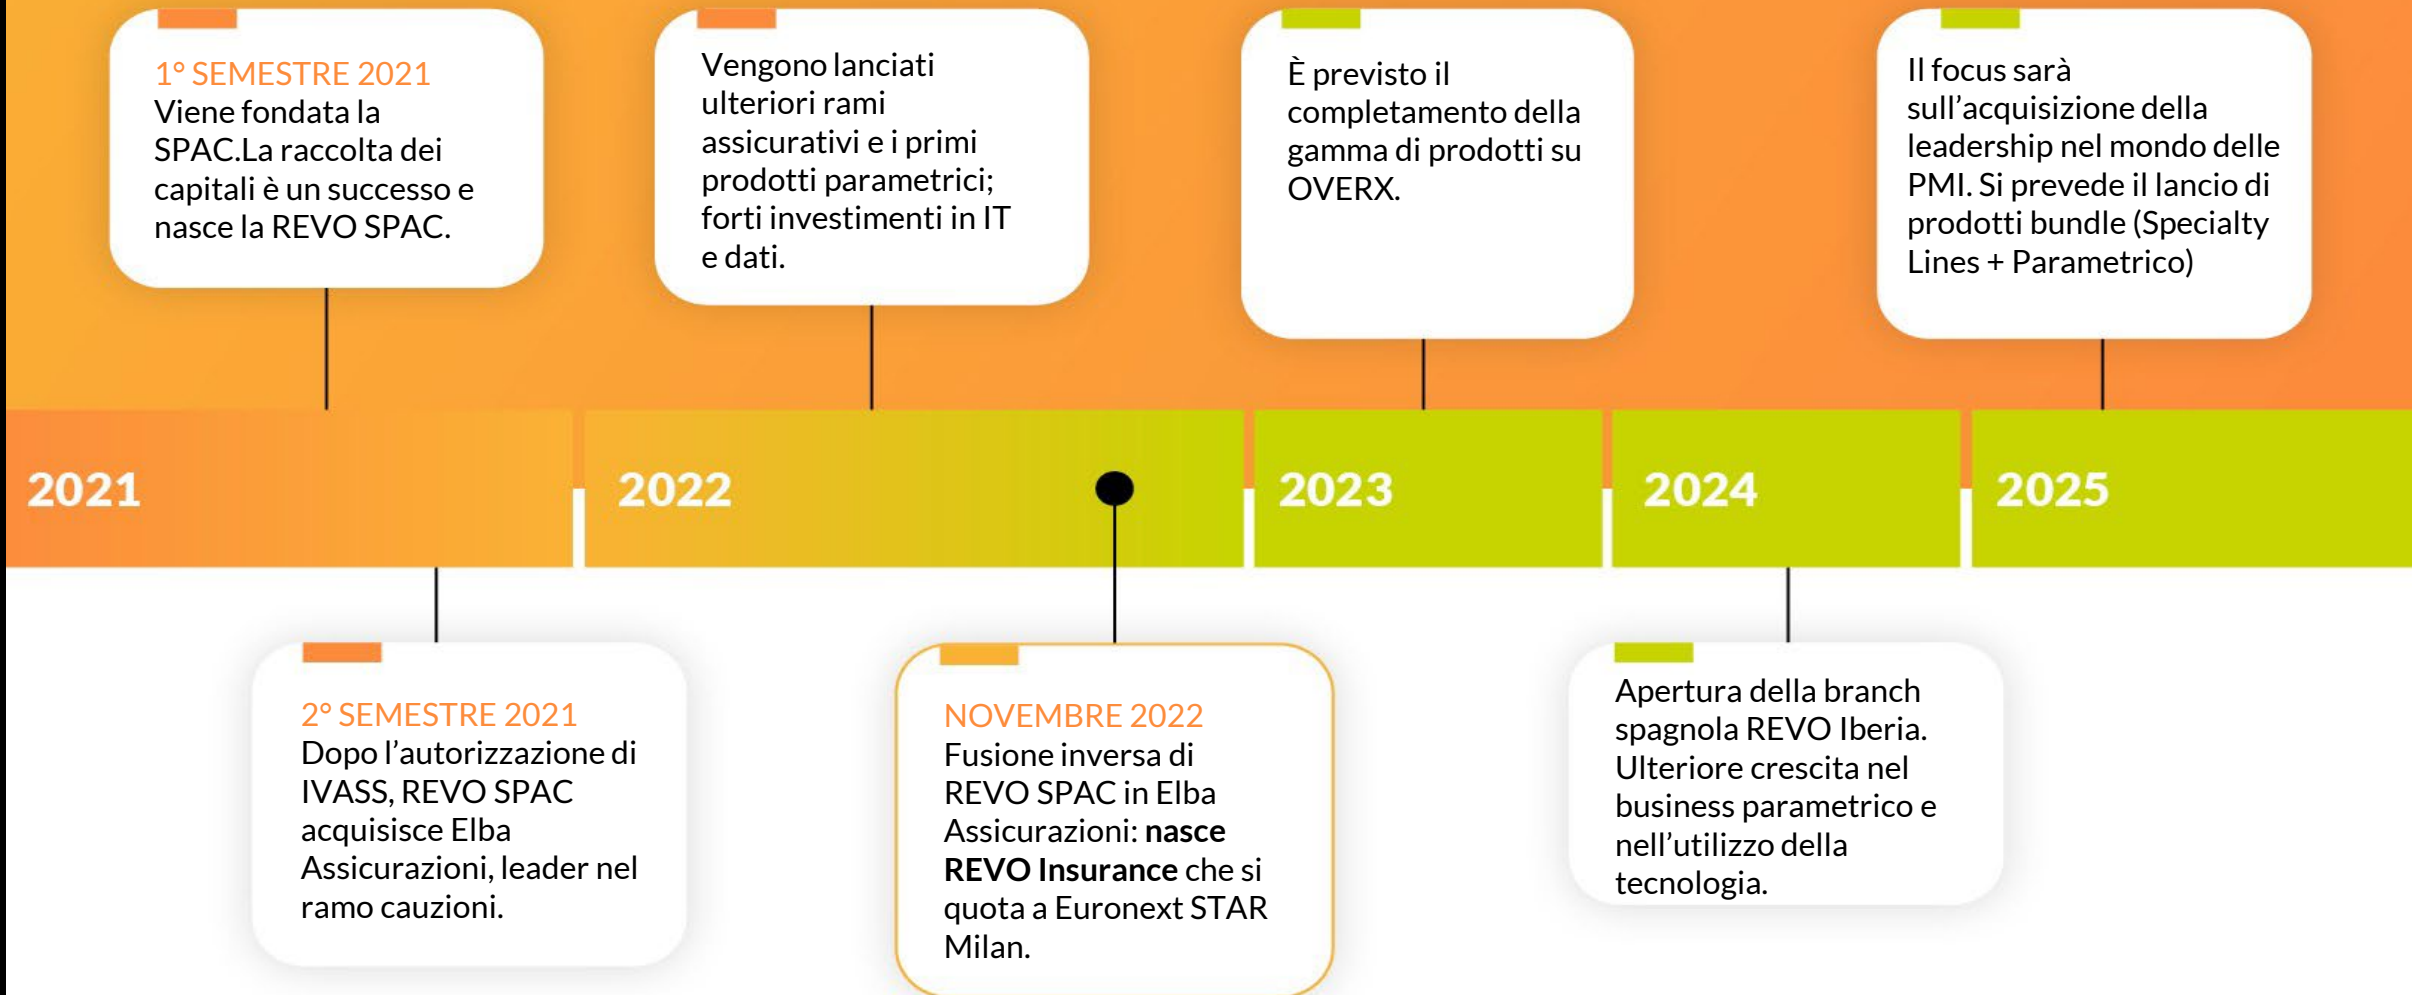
1° SEMESTRE 2021
Viene fondata la SPAC.La raccolta dei capitali è un successo e nasce la REVO SPAC.

Vengono lanciati ulteriori rami assicurativi e i primi prodotti parametrici; forti investimenti in IT e dati.

È previsto il completamento della gamma di prodotti su OVERX.

Il focus sarà sull'acquisizione della leadership nel mondo delle PMI. Si prevede il lancio di prodotti bundle (Specialty Lines + Parametrico)

2021

2022

2023

2024

2025

2° SEMESTRE 2021
Dopo l'autorizzazione di IVASS, REVO SPAC acquisisce Elba Assicurazioni, leader nel ramo cauzioni.

NOVEMBRE 2022
Fusione inversa di REVO SPAC in Elba Assicurazioni: **nasce REVO Insurance** che si quota a Euronext STAR Milan.

Apertura della branch spagnola REVO Iberia. Ulteriore crescita nel business parametrico e nell'utilizzo della tecnologia.